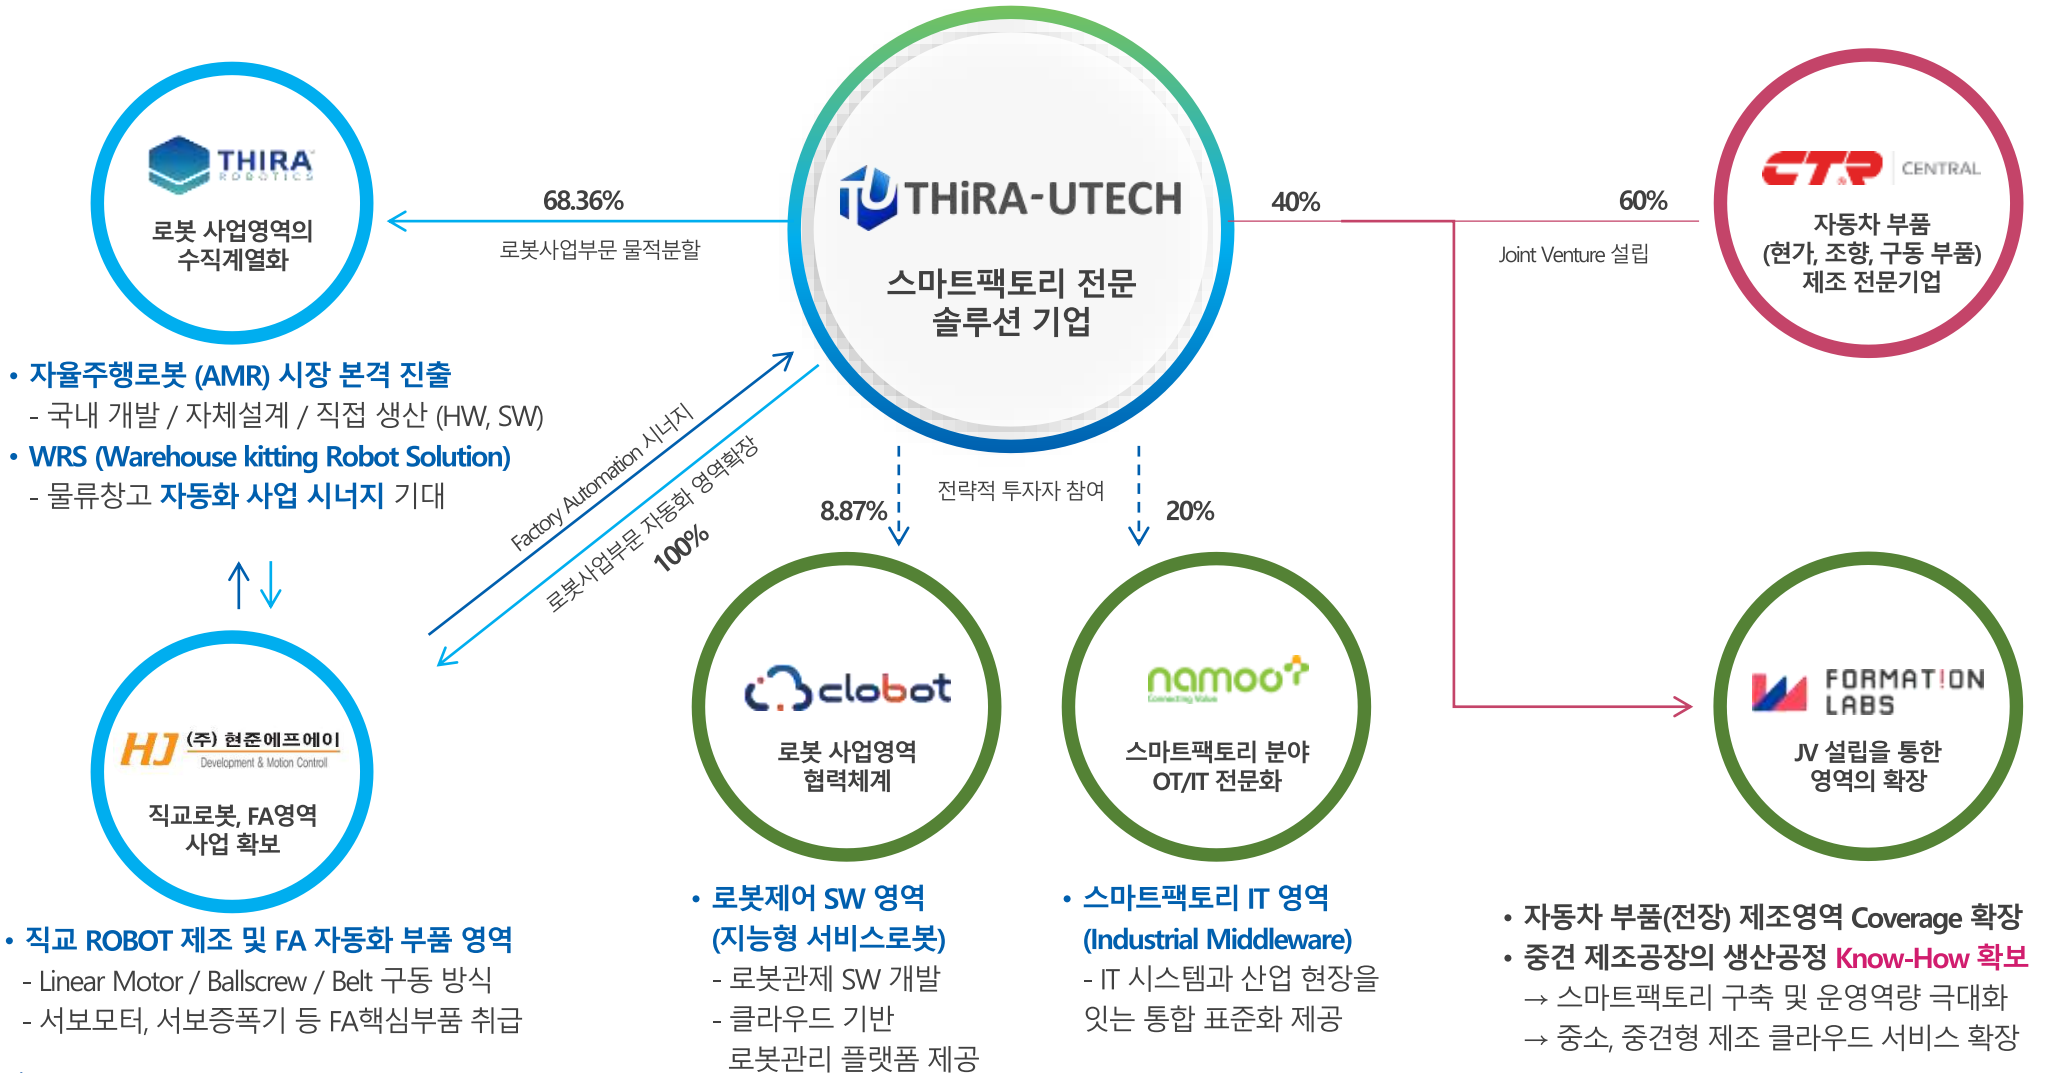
THIRA ROBOTICS
로봇 사업영역의 수직계열화

68.36%
로봇사업부문 물적분할

THiRA-UTECH
스마트팩토리 전문 솔루션 기업

40%

60%
Joint Venture 설립

CTR CENTRAL
자동차 부품 (현가, 조향, 구동 부품) 제조 전문기업

• 자율주행로봇 (AMR) 시장 본격 진출
- 국내 개발 / 자체설계 / 직접 생산 (HW, SW)
• WRS (Warehouse kitting Robot Solution)
- 물류창고 자동화 사업 시너지 기대

Factory Automation 시너지
로봇사업부문 자동화 영역확장
100%

8.87%
전략적 투자자 참여
20%

HJ (주) 현준에프에이
Development & Motion Control
직교로봇, FA영역 사업 확보

clobot
로봇 사업영역 협력체계

namoo
Connecting Value
스마트팩토리 분야 OT/IT 전문화

FORMATION LABS
JV 설립을 통한 영역의 확장

• 직교 ROBOT 제조 및 FA 자동화 부품 영역
- Linear Motor / Ballscrew / Belt 구동 방식
- 서보모터, 서보증폭기 등 FA핵심부품 취급

• 로봇제어 SW 영역 (지능형 서비스로봇)
- 로봇관제 SW 개발
- 클라우드 기반 로봇관리 플랫폼 제공

• 스마트팩토리 IT 영역 (Industrial Middleware)
- IT 시스템과 산업 현장을 잇는 통합 표준화 제공

• 자동차 부품(전장) 제조영역 Coverage 확장
• 중견 제조공장의 생산공정 Know-How 확보
→ 스마트팩토리 구축 및 운영역량 극대화
→ 중소, 중견형 제조 클라우드 서비스 확장